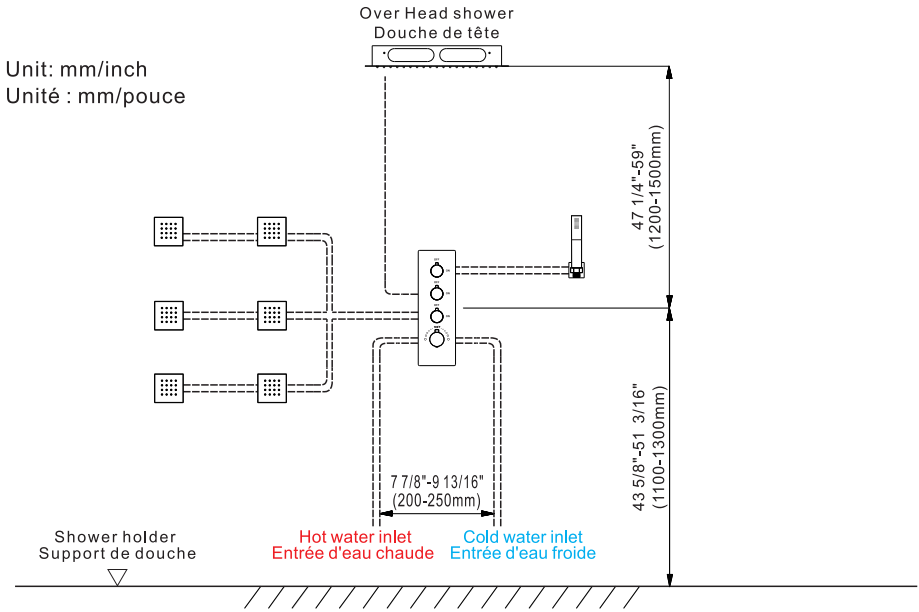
Over Head shower
Douche de tête

Unit: mm/inch
Unité : mm/pouce

47 1/4"-59"
(1200-1500mm)

43 5/8"-51 3/16"
(1100-1300mm)

7 7/8"-9 13/16"
(200-250mm)

Shower holder
Support de douche

Hot water inlet
Entrée d'eau chaude

Cold water inlet
Entrée d'eau froide